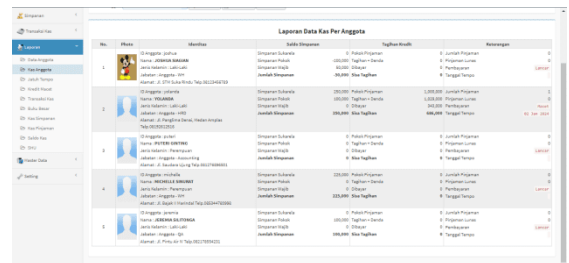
Simpanan
Transaksi Kas
Pinjaman
Laporan
Data Anggota
Kas Anggota
Jatuh Tempo
Kredit Macet
Transaksi Kas
Buku Besar
Kas Simpanan
Kas Pinjaman
Saldo Kas
SHU
Master Data
Setting

Laporan Data Kas Per Anggota

| No. | Photo | Identitas | Saldo Simpanan | Tagihan Kredit | Keterangan |
|---|---|---|---|---|---|
| 1 | | ID Anggota : joshua<br>Nama : JOSHUA BAGIAN<br>Jenis Kelamin : Laki-Laki<br>Jabatan : Anggota - IYY<br>Alamat : Jl. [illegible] Telp. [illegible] | Simpanan Sukarela 0<br>Simpanan Pokok 100,000<br>Simpanan Wajib 0<br>Jumlah Simpanan -35,000 | Pokok Pinjaman 0<br>Tagihan + Denda 0<br>Dibayar 0<br>Sisa Tagihan 0 | Jumlah Pinjaman 0<br>Pinjaman Lunas 0<br>Pembayaran 0<br>Tanggal Tempo Lancar |
| 2 | | ID Anggota : yolanda<br>Nama : YOLANDA<br>Jenis Kelamin : Laki-Laki<br>Jabatan : Anggota - HRD<br>Alamat : Jl. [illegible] Telp. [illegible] | Simpanan Sukarela 0<br>Simpanan Pokok 100,000<br>Simpanan Wajib 0<br>Jumlah Simpanan 100,000 | Pokok Pinjaman 1,000,000<br>Tagihan + Denda 1,018,000<br>Dibayar 340,000<br>Sisa Tagihan 680,000 | Jumlah Pinjaman 1<br>Pinjaman Lunas 0<br>Pembayaran 2<br>Tanggal Tempo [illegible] |
| 3 | | ID Anggota : puteri<br>Nama : PUTERI SINTING<br>Jenis Kelamin : Perempuan<br>Jabatan : Anggota - Accounting<br>Alamat : Jl. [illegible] Telp. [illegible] | Simpanan Sukarela 0<br>Simpanan Pokok 100,000<br>Simpanan Wajib 0<br>Jumlah Simpanan 100,000 | Pokok Pinjaman 0<br>Tagihan + Denda 0<br>Dibayar 0<br>Sisa Tagihan 0 | Jumlah Pinjaman 0<br>Pinjaman Lunas 0<br>Pembayaran 0<br>Tanggal Tempo Lancar |
| 4 | | ID Anggota : michelle<br>Nama : MICHELLE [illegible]<br>Jenis Kelamin : Perempuan<br>Jabatan : Anggota - IYY<br>Alamat : Jl. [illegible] Telp. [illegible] | Simpanan Sukarela 125,000<br>Simpanan Pokok 100,000<br>Simpanan Wajib 0<br>Jumlah Simpanan 225,000 | Pokok Pinjaman 0<br>Tagihan + Denda 0<br>Dibayar 0<br>Sisa Tagihan 0 | Jumlah Pinjaman 0<br>Pinjaman Lunas 0<br>Pembayaran 0<br>Tanggal Tempo Lancar |
| 5 | | ID Anggota : jeremia<br>Nama : JEREMIA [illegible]<br>Jenis Kelamin : Laki-Laki<br>Jabatan : Anggota - QA<br>Alamat : Jl. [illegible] Telp. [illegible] | Simpanan Sukarela 0<br>Simpanan Pokok 100,000<br>Simpanan Wajib 0<br>Jumlah Simpanan 100,000 | Pokok Pinjaman 0<br>Tagihan + Denda 0<br>Dibayar 0<br>Sisa Tagihan 0 | Jumlah Pinjaman 0<br>Pinjaman Lunas 0<br>Pembayaran 0<br>Tanggal Tempo Lancar |